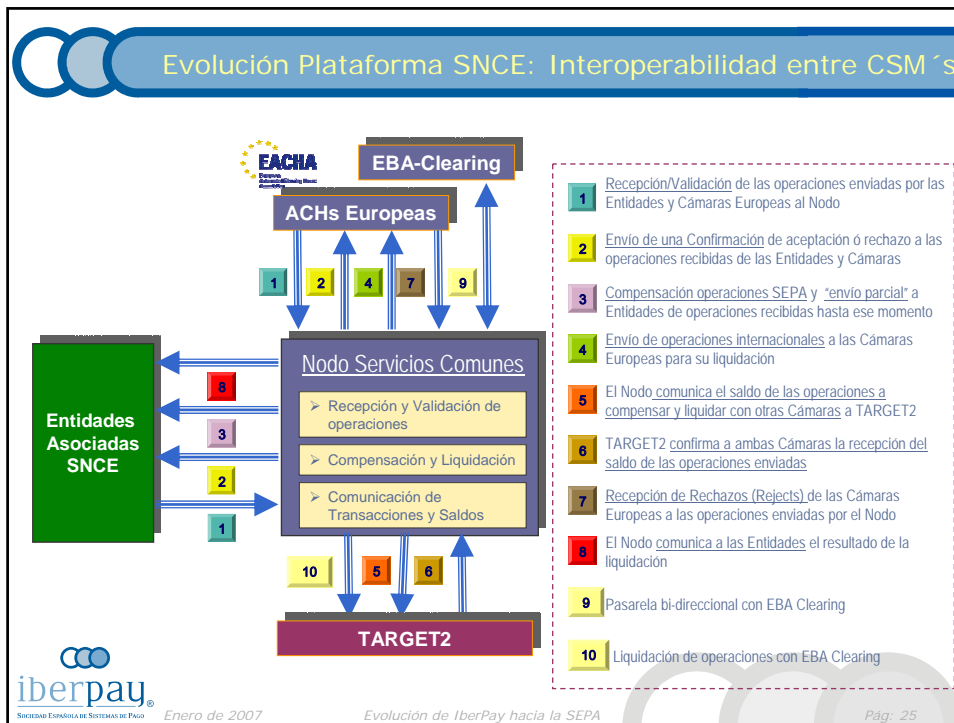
Evolución Plataforma SNCE: Interoperabilidad entre CSM´s

EACHA

EBA-Clearing

ACHs Europeas

1 2 4 7 9

Entidades Asociadas SNCE

8

3

2

1

Nodo Servicios Comunes

➢ Recepción y Validación de operaciones

➢ Compensación y Liquidación

➢ Comunicación de Transacciones y Saldos

10 5 6

TARGET2

1 Recepción/Validación de las operaciones enviadas por las Entidades y Cámaras Europeas al Nodo

2 Envío de una Confirmación de aceptación ó rechazo a las operaciones recibidas de las Entidades y Cámaras

3 Compensación operaciones SEPA y "envío parcial" a Entidades de operaciones recibidas hasta ese momento

4 Envío de operaciones internacionales a las Cámaras Europeas para su liquidación

5 El Nodo comunica el saldo de las operaciones a compensar y liquidar con otras Cámaras a TARGET2

6 TARGET2 confirma a ambas Cámaras la recepción del saldo de las operaciones enviadas

7 Recepción de Rechazos (Rejects) de las Cámaras Europeas a las operaciones enviadas por el Nodo

8 El Nodo comunica a las Entidades el resultado de la liquidación

9 Pasarela bi-direccional con EBA Clearing

10 Liquidación de operaciones con EBA Clearing

iberpay®
Sociedad Española de Sistemas de Pago

Enero de 2007

Evolución de IberPay hacia la SEPA

Pág: 25